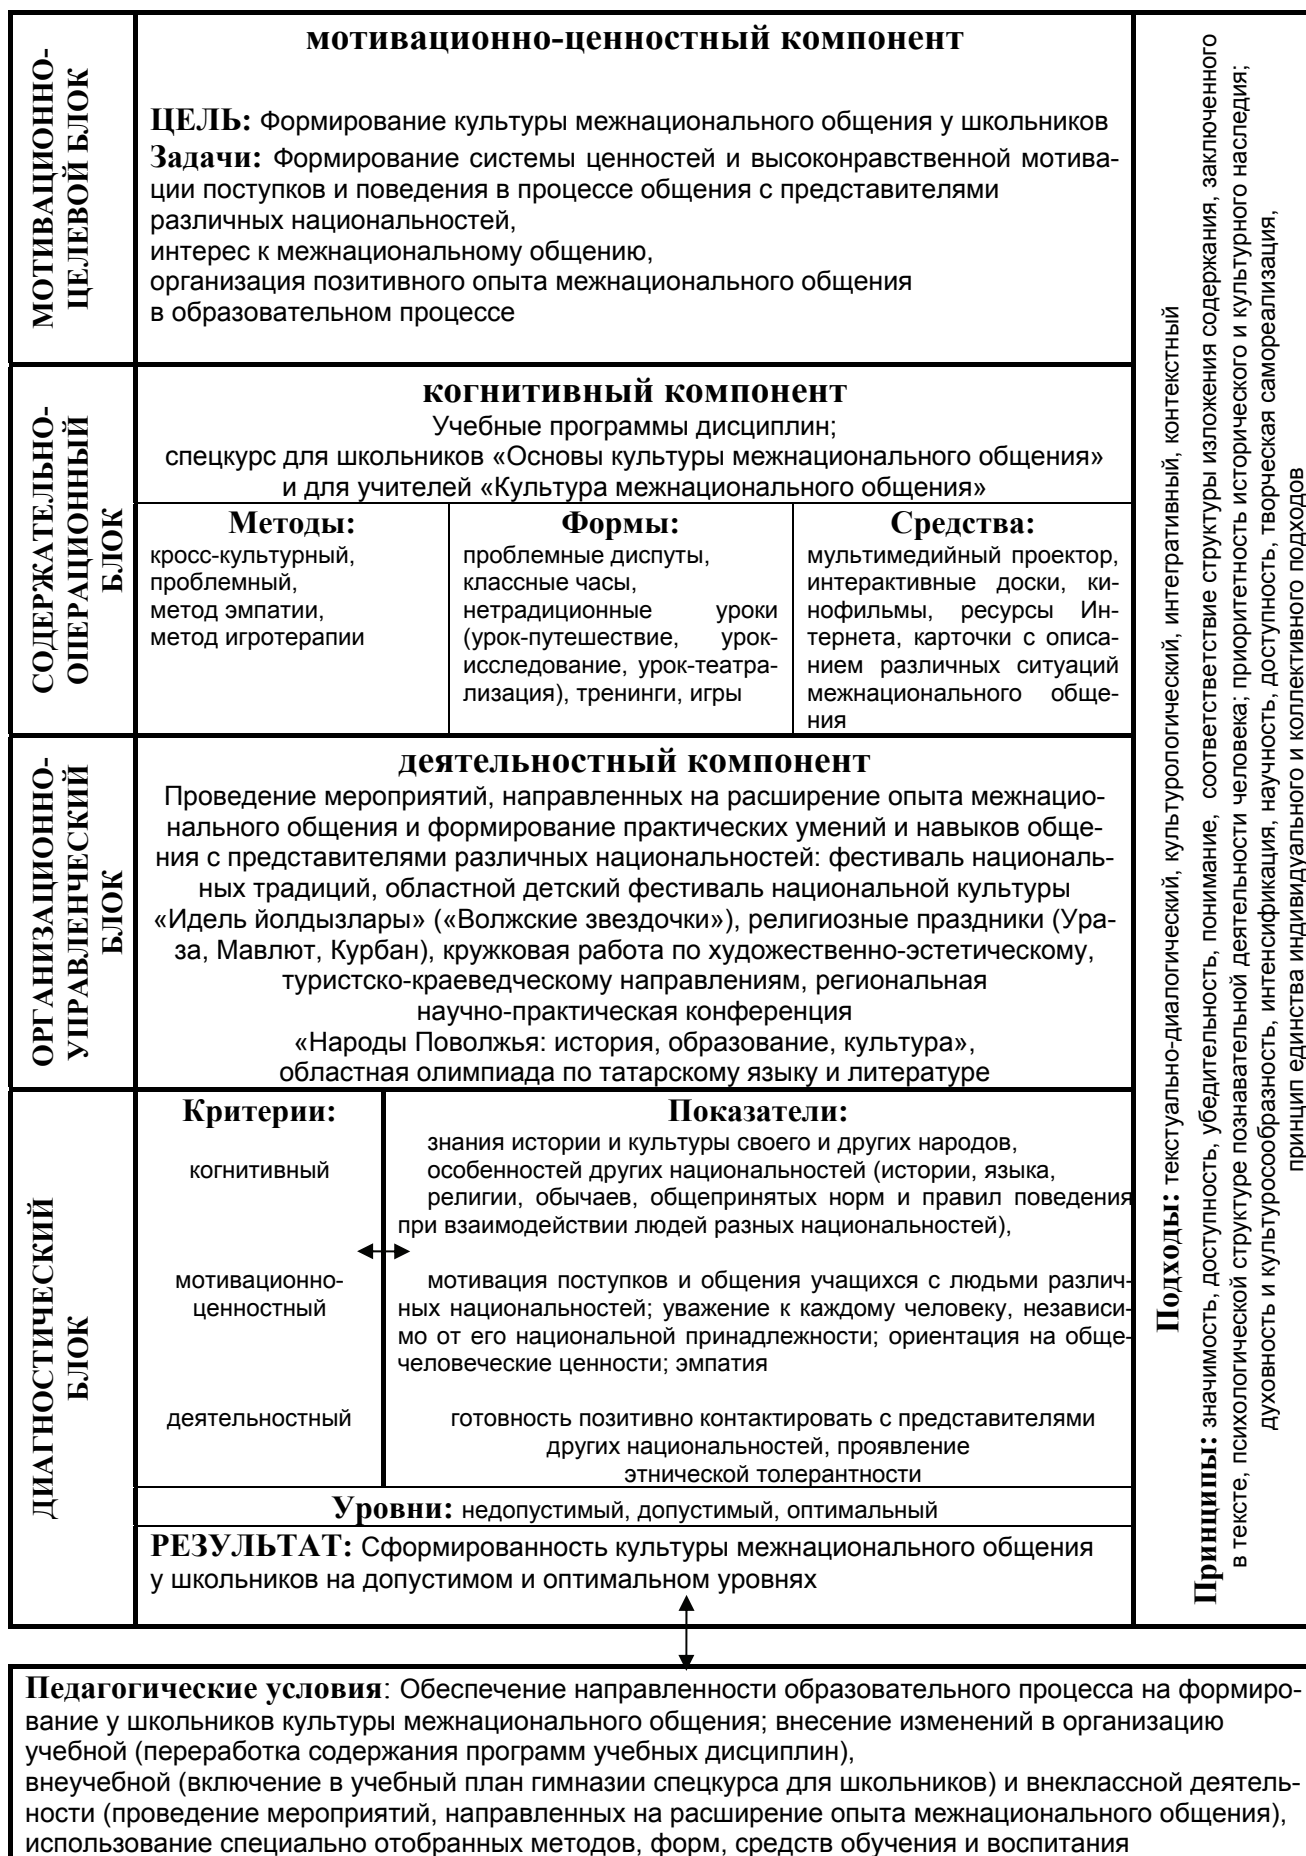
МОТИВАЦИОННО-ЦЕЛЕВОЙ БЛОК

мотивационно-ценностный компонент

ЦЕЛЬ: Формирование культуры межнационального общения у школьников
Задачи: Формирование системы ценностей и высоконравственной мотивации поступков и поведения в процессе общения с представителями различных национальностей,
интерес к межнациональному общению,
организация позитивного опыта межнационального общения в образовательном процессе

СОДЕРЖАТЕЛЬНО-ОПЕРАЦИОННЫЙ БЛОК

когнитивный компонент
Учебные программы дисциплин;
спецкурс для школьников «Основы культуры межнационального общения» и для учителей «Культура межнационального общения»

| Методы: | Формы: | Средства: |
|---|---|---|
| кросс-культурный, проблемный, метод эмпатии, метод игротерапии | проблемные диспуты, классные часы, нетрадиционные уроки (урок-путешествие, урок-исследование, урок-театрализация), тренинги, игры | мультимедийный проектор, интерактивные доски, кинофильмы, ресурсы Интернета, карточки с описанием различных ситуаций межнационального общения |

ОРГАНИЗАЦИОННО-УПРАВЛЕНЧЕСКИЙ БЛОК

деятельностный компонент
Проведение мероприятий, направленных на расширение опыта межнационального общения и формирование практических умений и навыков общения с представителями различных национальностей: фестиваль национальных традиций, областной детский фестиваль национальной культуры «Идель йолдызлары» («Волжские звездочки»), религиозные праздники (Ураза, Мавлют, Курбан), кружковая работа по художественно-эстетическому, туристско-краеведческому направлениям, региональная научно-практическая конференция «Народы Поволжья: история, образование, культура», областная олимпиада по татарскому языку и литературе

ДИАГНОСТИЧЕСКИЙ БЛОК

| Критерии: | Показатели: |
|---|---|
| когнитивный | знания истории и культуры своего и других народов, особенностей других национальностей (истории, языка, религии, обычаев, общепринятых норм и правил поведения при взаимодействии людей разных национальностей), |
| мотивационно-ценностный | мотивация поступков и общения учащихся с людьми различных национальностей; уважение к каждому человеку, независимо от его национальной принадлежности; ориентация на общечеловеческие ценности; эмпатия |
| деятельностный | готовность позитивно контактировать с представителями других национальностей, проявление этнической толерантности |

Уровни: недопустимый, допустимый, оптимальный
РЕЗУЛЬТАТ: Сформированность культуры межнационального общения у школьников на допустимом и оптимальном уровнях

Подходы: текстуально-диалогический, культурологический, интегративный, контекстный
Принципы: значимость, доступность, убедительность, понимание, соответствие структуры изложения содержания, заключенного в тексте, психологической структуре познавательной деятельности человека; приоритетность исторического и культурного наследия; духовность и культуросообразность, интенсификация, научность, доступность, творческая самореализация, принцип единства индивидуального и коллективного подходов

Педагогические условия: Обеспечение направленности образовательного процесса на формирование у школьников культуры межнационального общения; внесение изменений в организацию учебной (переработка содержания программ учебных дисциплин),
внеучебной (включение в учебный план гимназии спецкурса для школьников) и внеклассной деятельности (проведение мероприятий, направленных на расширение опыта межнационального общения), использование специально отобранных методов, форм, средств обучения и воспитания